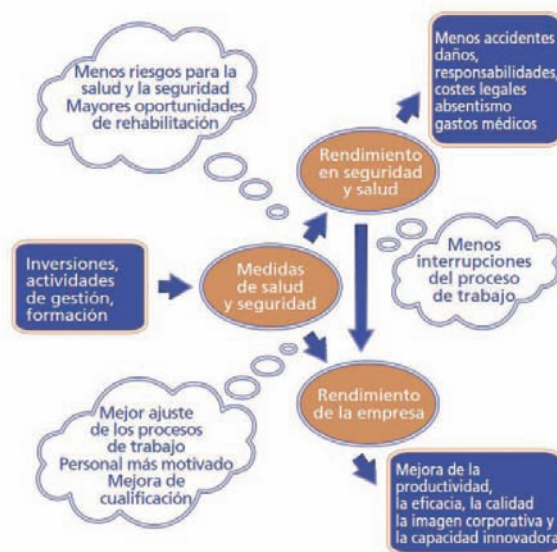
Menos riesgos para la salud y la seguridad
Mayores oportunidades de rehabilitación

Menos accidentes
daños,
responsabilidades,
costes legales
absentismo
gastos médicos

Rendimiento en seguridad y salud

Inversiones, actividades de gestión, formación

Medidas de salud y seguridad

Menos interrupciones del proceso de trabajo

Rendimiento de la empresa

Mejor ajuste de los procesos de trabajo
Personal más motivado
Mejora de cualificación

Mejora de la productividad,
la eficacia, la calidad
la imagen corporativa y
la capacidad innovadora